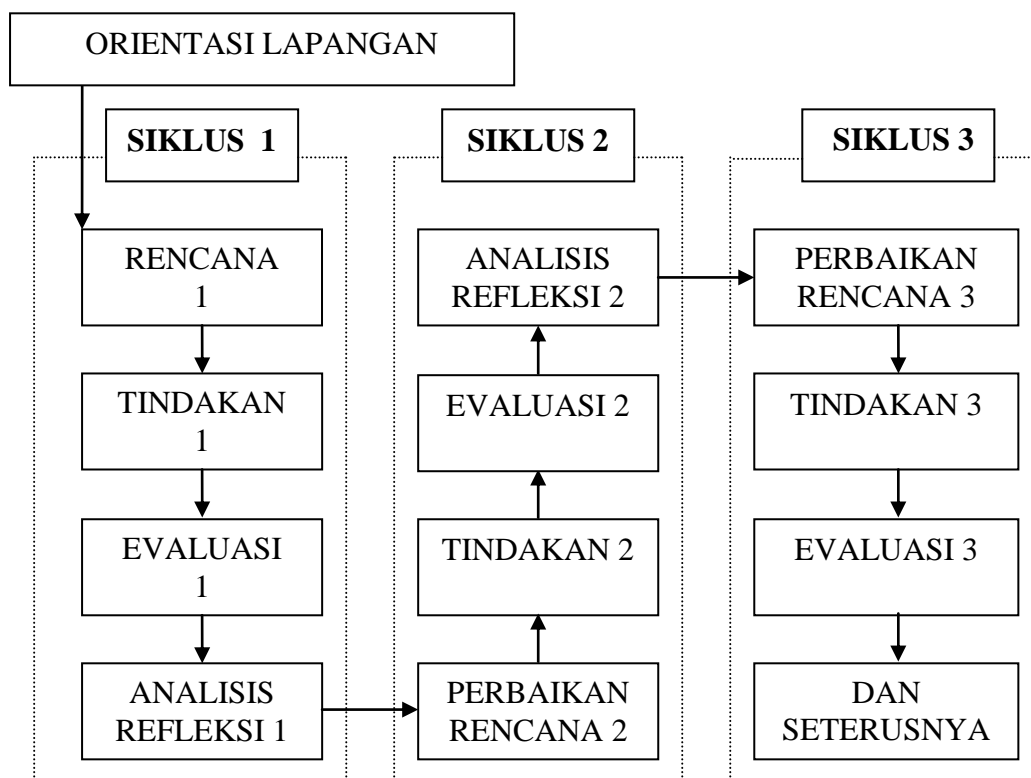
ORIENTASI LAPANGAN

SIKLUS 1

RENCANA 1

TINDAKAN 1

EVALUASI 1

ANALISIS REFLEKSI 1

SIKLUS 2

PERBAIKAN RENCANA 2

TINDAKAN 2

EVALUASI 2

ANALISIS REFLEKSI 2

SIKLUS 3

PERBAIKAN RENCANA 3

TINDAKAN 3

EVALUASI 3

DAN SETERUSNYA